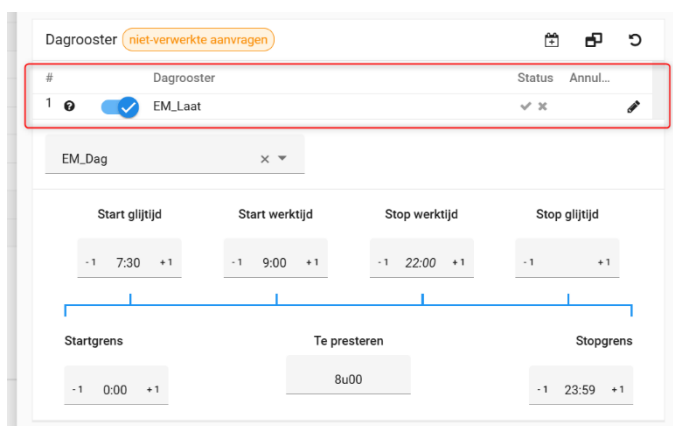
Dagrooster niet-verwerkte aanvragen

| # | | Dagrooster | Status | Annul... |
|---|---|---|---|---|
| 1 | ? | EM_Laat | ✔ ✖ | |

EM_Dag × ▾

Start glijtijd
-1 7:30 +1

Start werktijd
-1 9:00 +1

Stop werktijd
-1 22:00 +1

Stop glijtijd
-1 +1

Startgrens
-1 0:00 +1

Te presteren
8u00

Stopgrens
-1 23:59 +1